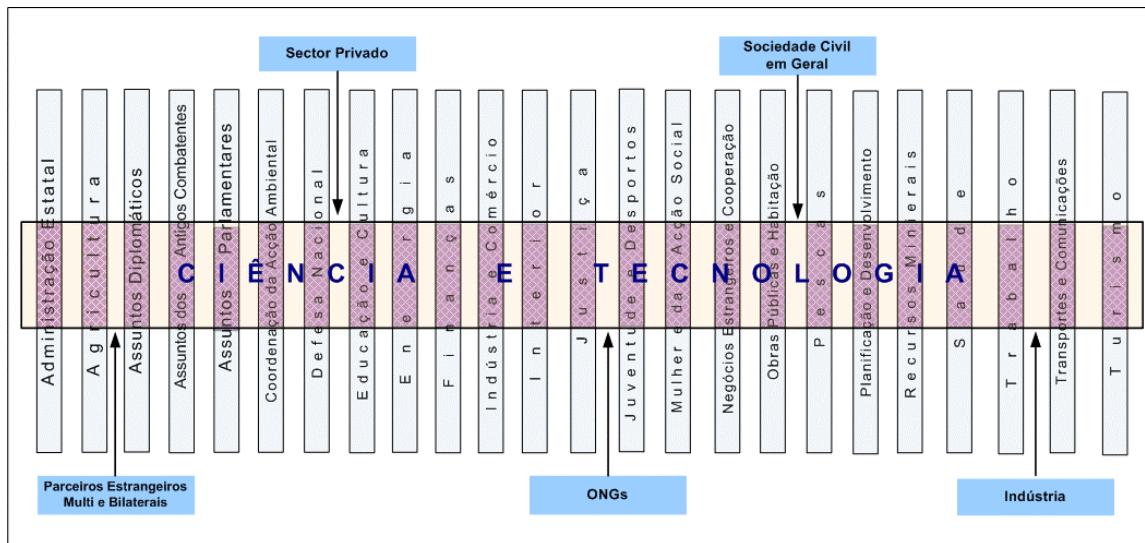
Sector Privado

Sociedade Civil em Geral

Administração Estatal

Agricultura

Assuntos Diplomáticos

Assuntos dos Antigos Combatentes

Assuntos Parlamentares

Coordenação da Acção Ambiental

Defesa Nacional

Educação e Cultura

Energia

Finanças

Indústria e Comércio

Interior

Justiça

Juventude e Desportos

Mulher e da Acção Social

Negócios Estrangeiros e Cooperação

Obras Públicas e Habitação

Pescas

Planificação e Desenvolvimento

Recursos Minerais

Saúde

Trabalho

Transportes e Comunicações

Turismo

CIÊNCIA E TECNOLOGIA

Parceiros Estrangeiros Multi e Bilaterais

ONGs

Indústria